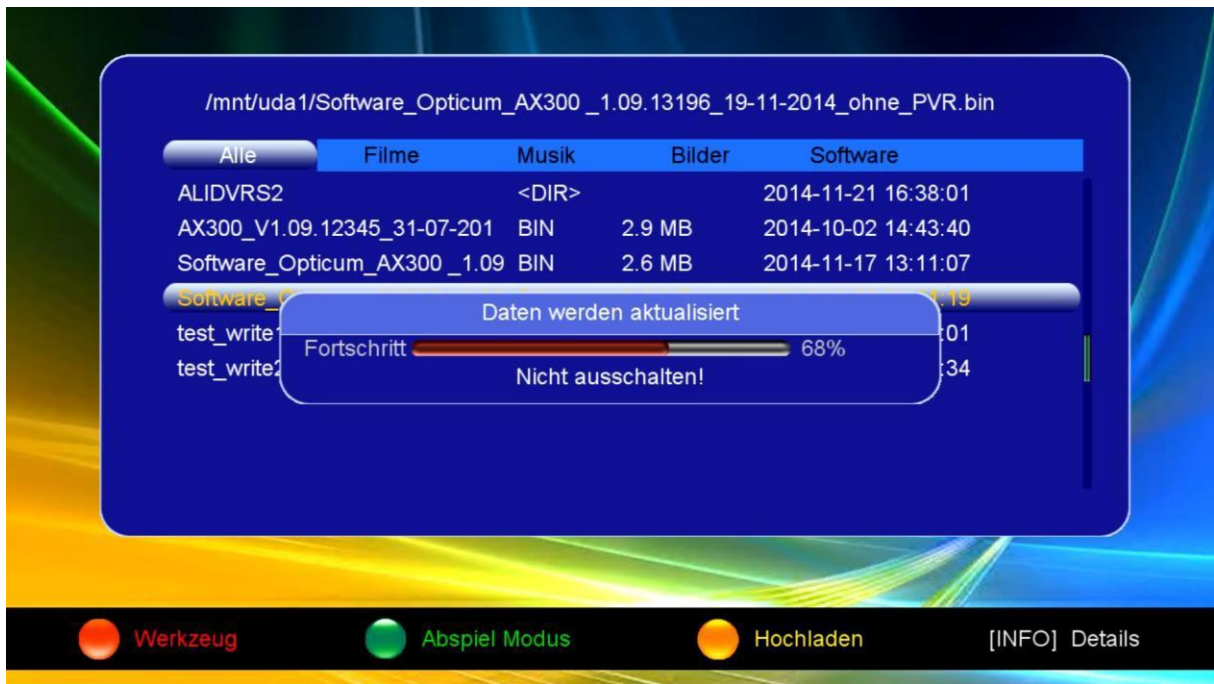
/mnt/uda1/Software_Opticum_AX300 _1.09.13196_19-11-2014_ohne_PVR.bin

| Alle | Filme | Musik | Bilder | Software |
|---|---|---|---|---|
| ALIDVRS2 | | <DIR> | | 2014-11-21 16:38:01 |
| AX300_V1.09.12345_31-07-201 | | BIN | 2.9 MB | 2014-10-02 14:43:40 |
| Software_Opticum_AX300 _1.09 | | BIN | 2.6 MB | 2014-11-17 13:11:07 |
| Software_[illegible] | | | | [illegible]:19 |
| test_write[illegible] | | | | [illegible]:01 |
| test_write2 | | | | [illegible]:34 |

Daten werden aktualisiert

Fortschritt 68%

Nicht ausschalten!

Werkzeug Abspiel Modus Hochladen [INFO] Details